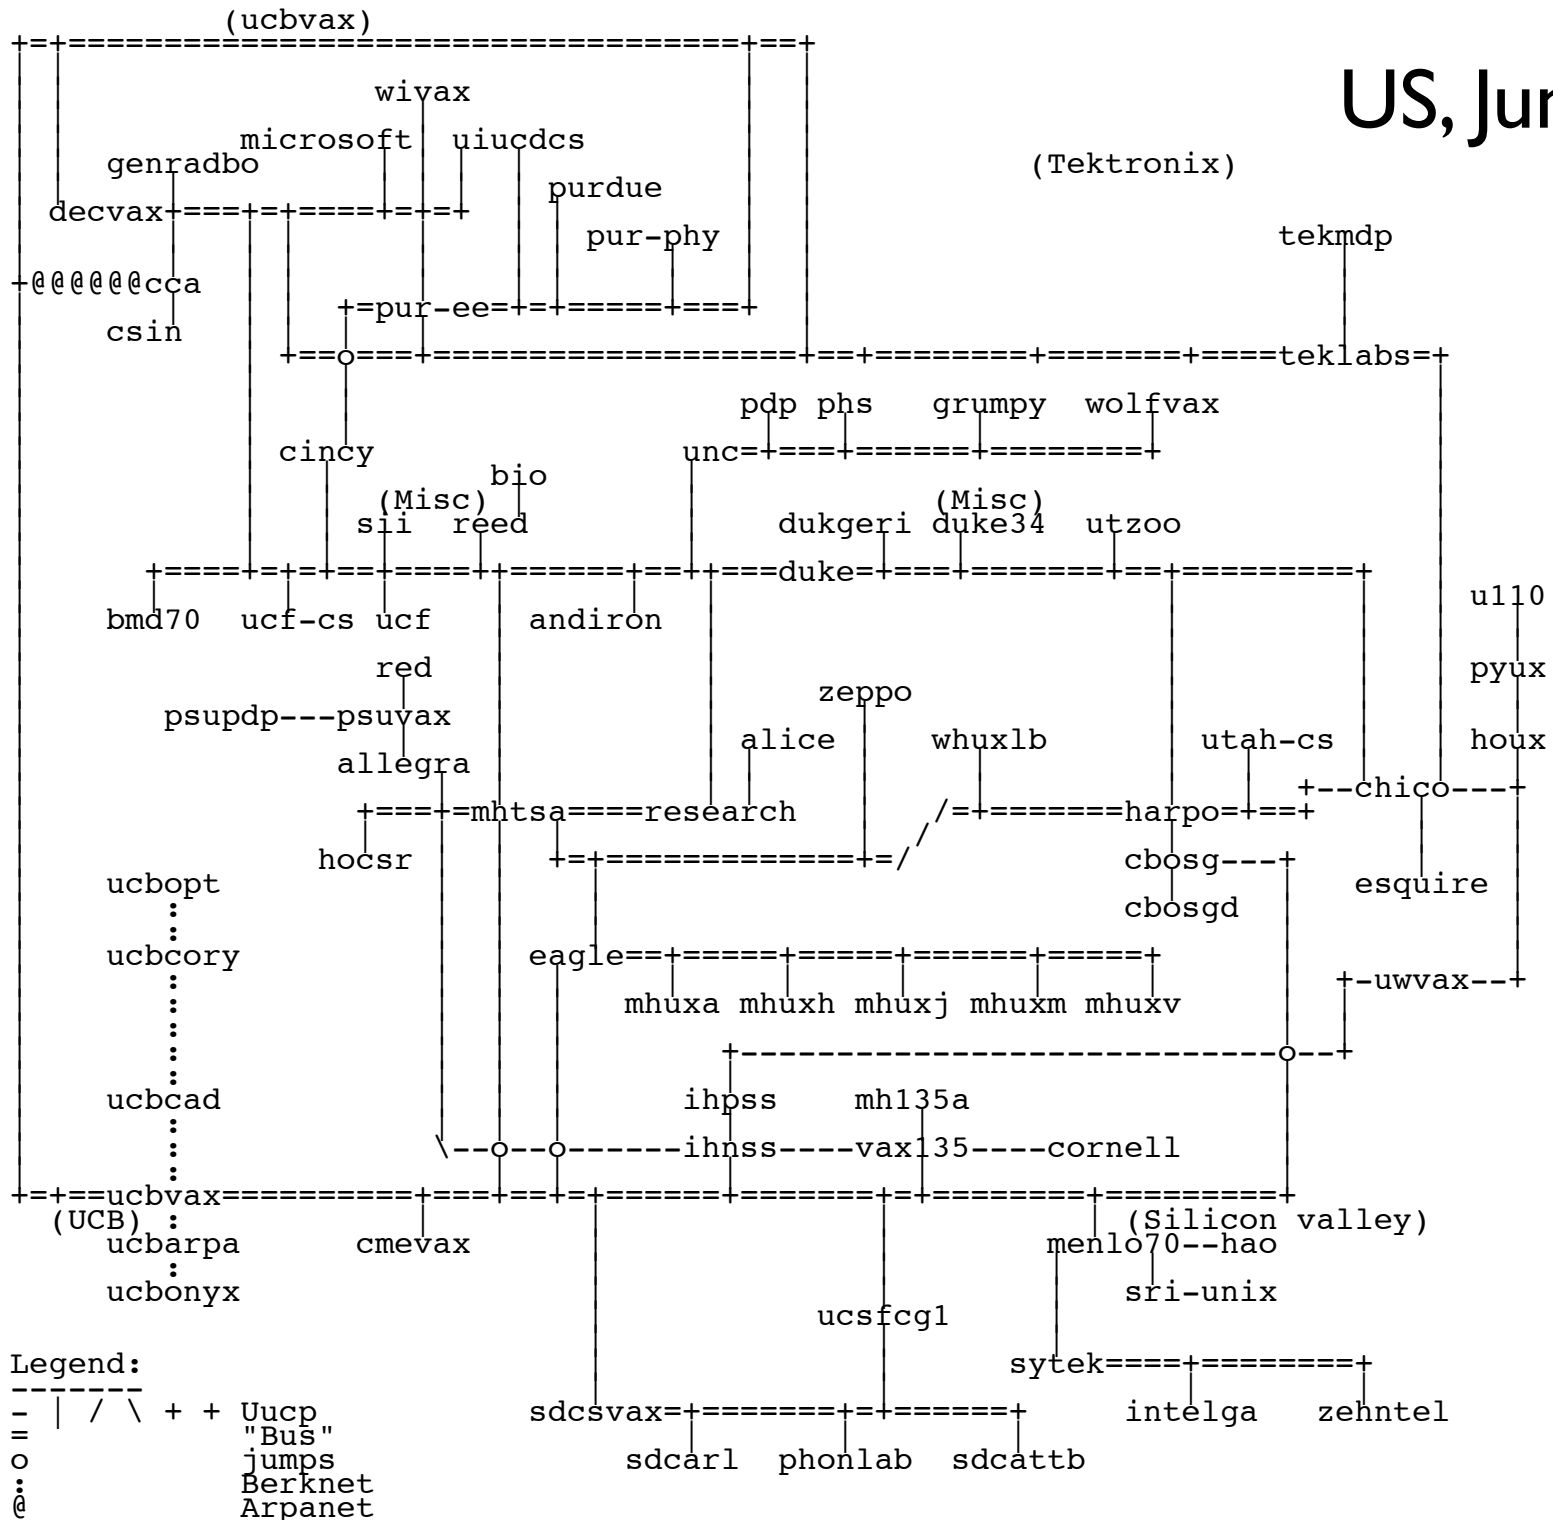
(ucbvax)

wivax
microsoft uiucdcs
genradbo
purdue
decvax
pur-phy
cca
pur-ee
csin

US, Jur

(Tektronix)

tekmdp

teklabs

pdp phs grumpy wolfvax
cincy
unc
bio
(Misc)
sii reed
(Misc)
dukgeri duke34 utzoo
duke
bmd70 ucf-cs ucf andiron
u110
red
pyux
zeppo
psupdp---psuvax
allegra
alice whuxlb utah-cs
houx
chico
mhtsa====research
harpo
hocsr
cbosg
ucbopt
esquire
cbosgd
ucbcory
eagle
uwvax
mhuxa mhuxh mhuxj mhuxm mhuxv
ucbcad
ihpss mh135a
ihnss----vax135----cornell
ucbvax
(UCB)
(Silicon valley)
ucbarpa cmevax
menlo70--hao
ucbonyx
sri-unix
ucsfcg1
Legend:
-------
- | / \ + + Uucp
= "Bus"
o jumps
: Berknet
@ Arpanet

sytek
sdcsvax
intelga zehntel
sdcarl phonlab sdcattb